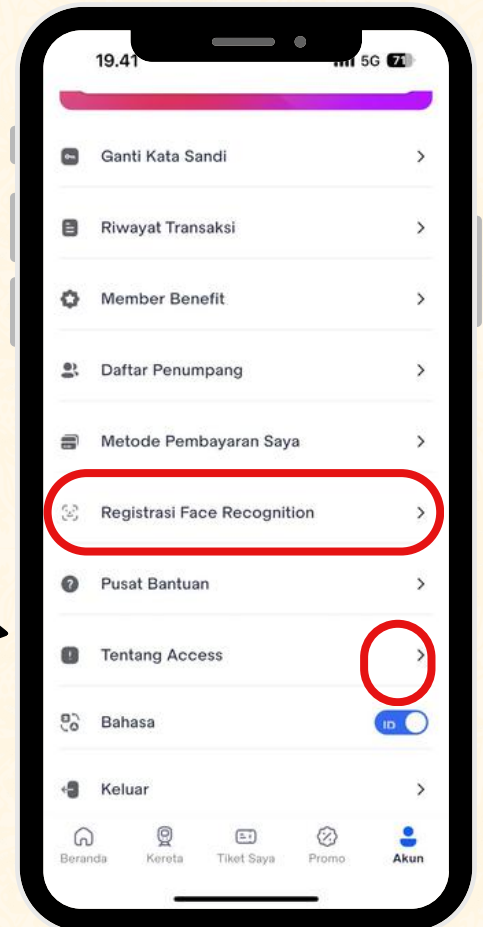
19.41 5G 71

Ganti Kata Sandi

Riwayat Transaksi

Member Benefit

Daftar Penumpang

Metode Pembayaran Saya

Registrasi Face Recognition

Pusat Bantuan

Tentang Access

Bahasa ID

Keluar

Beranda Kereta Tiket Saya Promo Akun